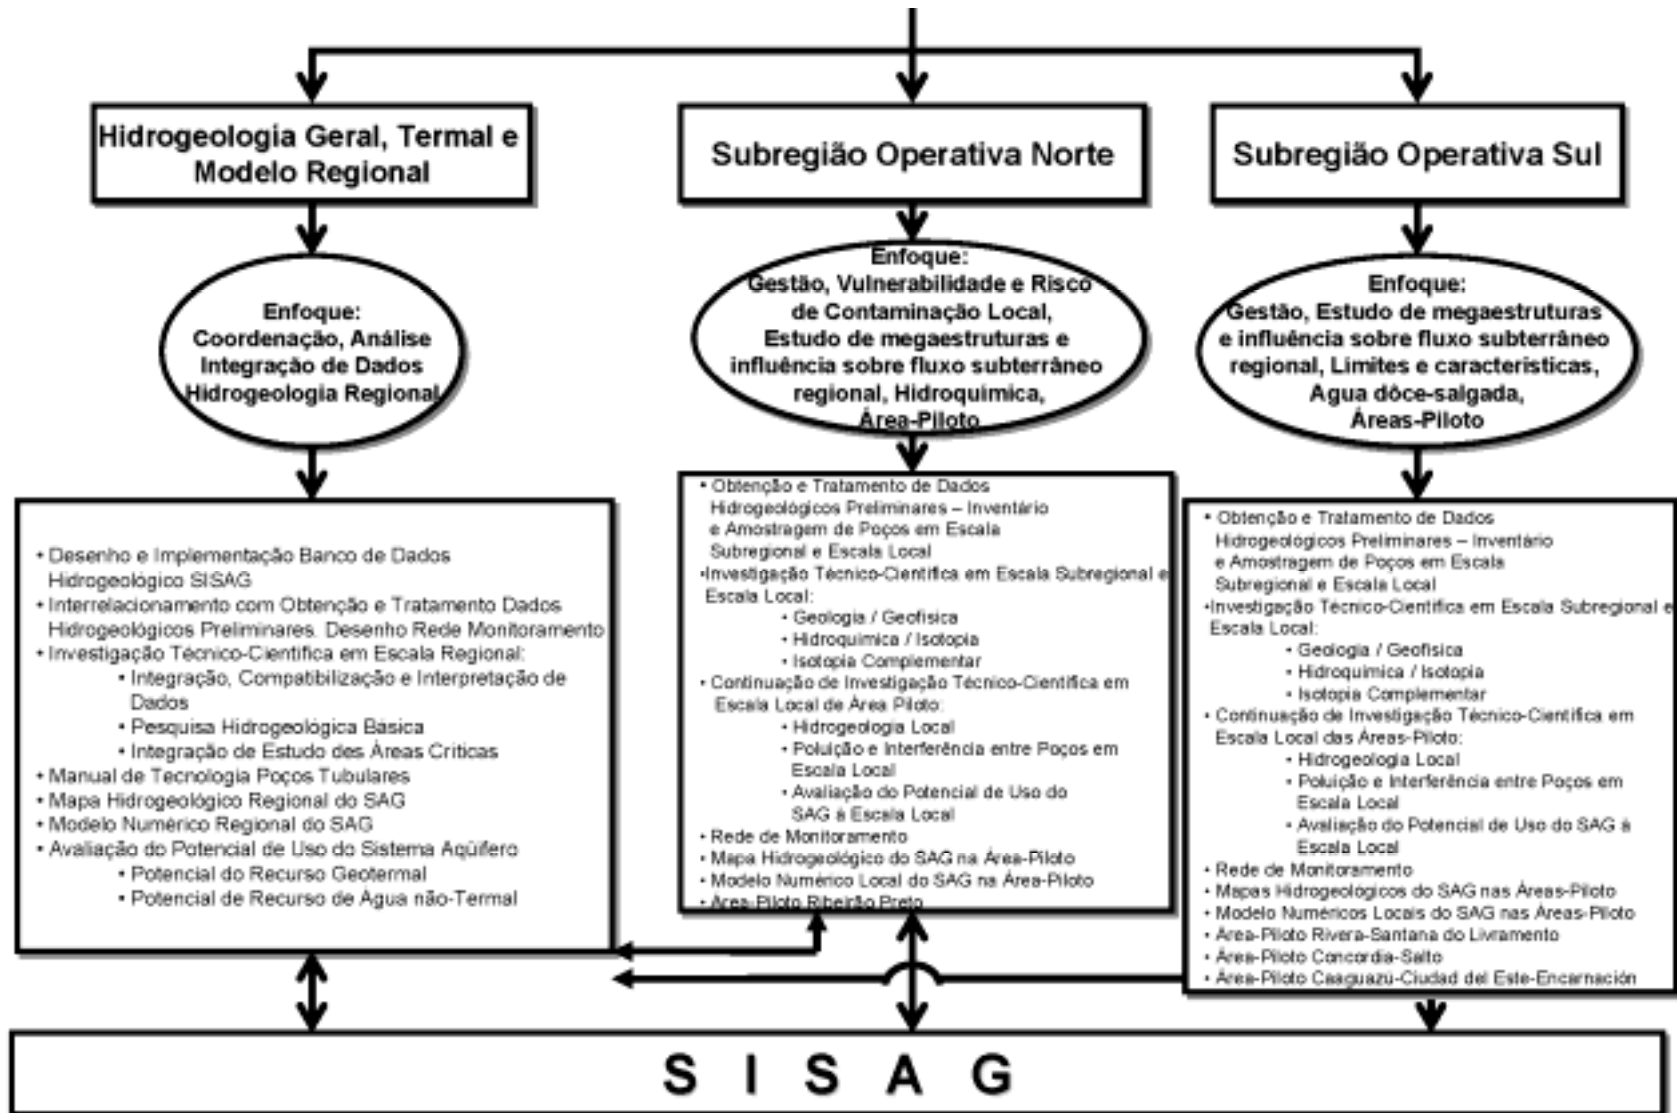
Hidrogeologia Geral, Termal e Modelo Regional

Subregião Operativa Norte

Subregião Operativa Sul

Enfoque:
Coordenação, Análise Integração de Dados Hidrogeologia Regional

Enfoque:
Gestão, Vulnerabilidade e Risco de Contaminação Local, Estudo de megaestruturas e influência sobre fluxo subterrâneo regional, Hidroquímica, Área-Piloto

Enfoque:
Gestão, Estudo de megaestruturas e influência sobre fluxo subterrâneo regional, Limites e características, Agua dôce-salgada, Áreas-Piloto

• Desenho e Implementação Banco de Dados Hidrogeológico SISAG
• Interrelacionamento com Obtenção e Tratamento Dados Hidrogeológicos Preliminares. Desenho Rede Monitoramento
• Investigação Técnico-Científica em Escala Regional:
• Integração, Compatibilização e Interpretação de Dados
• Pesquisa Hidrogeológica Básica
• Integração de Estudo des Áreas Críticas
• Manual de Tecnologia Poços Tubulares
• Mapa Hidrogeológico Regional do SAG
• Modelo Numérico Regional do SAG
• Avaliação do Potencial de Uso do Sistema Aqüífero
• Potencial do Recurso Geotermal
• Potencial de Recurso de Água não-Termal

• Obtenção e Tratamento de Dados Hidrogeológicos Preliminares – Inventário e Amostragem de Poços em Escala Subregional e Escala Local
•Investigação Técnico-Científica em Escala Subregional e Escala Local:
• Geologia / Geofísica
• Hidroquímica / Isotopia
• Isotopia Complementar
• Continuação de Investigação Técnico-Científica em Escala Local de Área Piloto:
• Hidrogeologia Local
• Poluição e Interferência entre Poços em Escala Local
• Avaliação do Potencial de Uso do SAG à Escala Local
• Rede de Monitoramento
• Mapa Hidrogeológico do SAG na Área-Piloto
• Modelo Numérico Local do SAG na Área-Piloto
• Área-Piloto Ribeirão Preto

• Obtenção e Tratamento de Dados Hidrogeológicos Preliminares – Inventário e Amostragem de Poços em Escala Subregional e Escala Local
•Investigação Técnico-Científica em Escala Subregional e Escala Local:
• Geologia / Geofísica
• Hidroquímica / Isotopia
• Isotopia Complementar
• Continuação de Investigação Técnico-Científica em Escala Local das Áreas-Piloto:
• Hidrogeologia Local
• Poluição e Interferência entre Poços em Escala Local
• Avaliação do Potencial de Uso do SAG à Escala Local
• Rede de Monitoramento
• Mapas Hidrogeológicos do SAG nas Áreas-Piloto
• Modelo Numéricos Locais do SAG nas Áreas-Piloto
• Área-Piloto Rivera-Santana do Livramento
• Área-Piloto Concordia-Salto
• Área-Piloto Caaguazú-Ciudad del Este-Encarnación

S I S A G